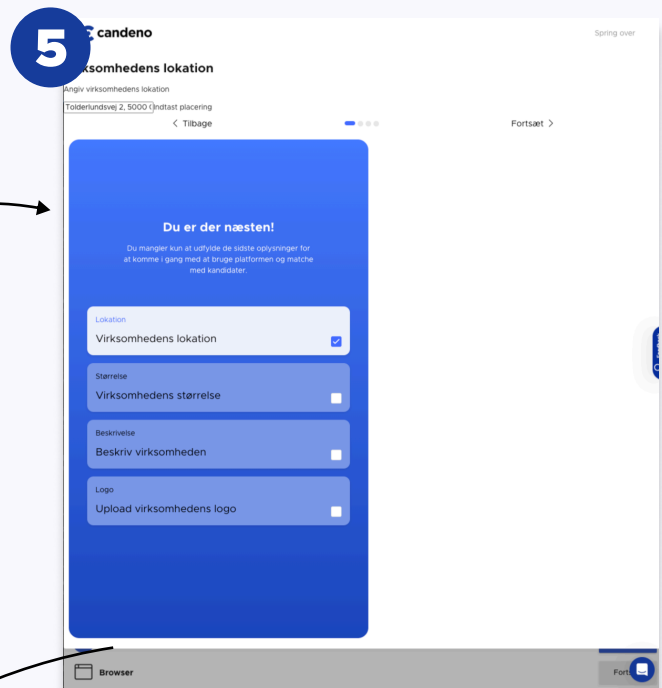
5

candeno

Spring over

irksomhedens lokation

Angiv virksomhedens lokation

Tolderlundsvej 2, 5000 ( Indtast placering

< Tilbage

Fortsæt >

Du er der næsten!

Du mangler kun at udfylde de sidste oplysninger for at komme i gang med at bruge platformen og matche med kandidater.

Lokation
Virksomhedens lokation

Størrelse
Virksomhedens størrelse

Beskrivelse
Beskriv virksomheden

Logo
Upload virksomhedens logo

Browser

Forts